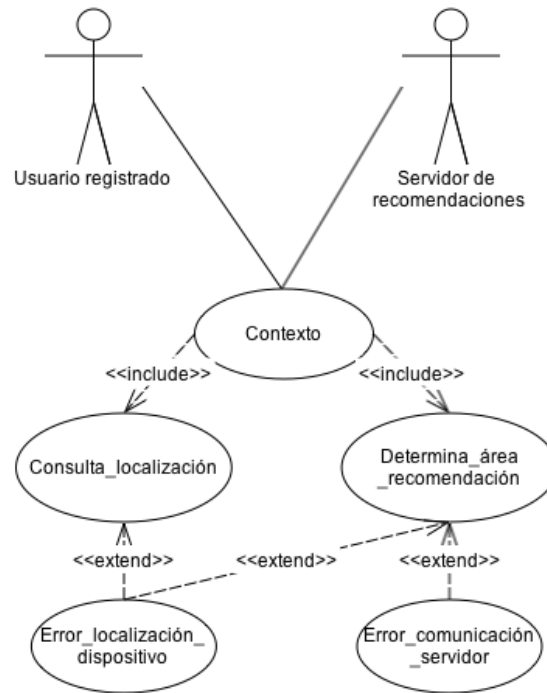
Usuario registrado

Servidor de recomendaciones

Contexto

<<include>>

<<include>>

Consulta_localización

Determina_área _recomendación

<<extend>>

<<extend>>

<<extend>>

Error_localización_ dispositivo

Error_comunicación _servidor